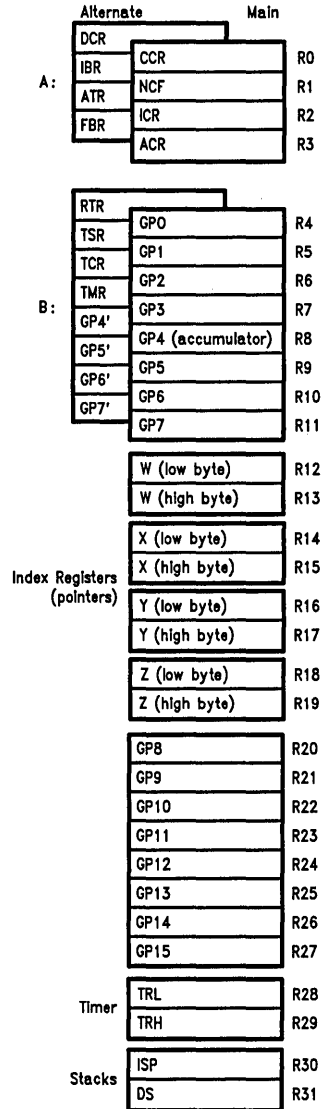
Alternate Main

A:

DCR
IBR
ATR
FBR

CCR R0
NCF R1
ICR R2
ACR R3

B:

RTR
TSR
TCR
TMR
GP4'
GP5'
GP6'
GP7'

GP0 R4
GP1 R5
GP2 R6
GP3 R7
GP4 (accumulator) R8
GP5 R9
GP6 R10
GP7 R11

Index Registers (pointers)

W (low byte) R12
W (high byte) R13
X (low byte) R14
X (high byte) R15
Y (low byte) R16
Y (high byte) R17
Z (low byte) R18
Z (high byte) R19

GP8 R20
GP9 R21
GP10 R22
GP11 R23
GP12 R24
GP13 R25
GP14 R26
GP15 R27

Timer

TRL R28
TRH R29

Stacks

ISP R30
DS R31